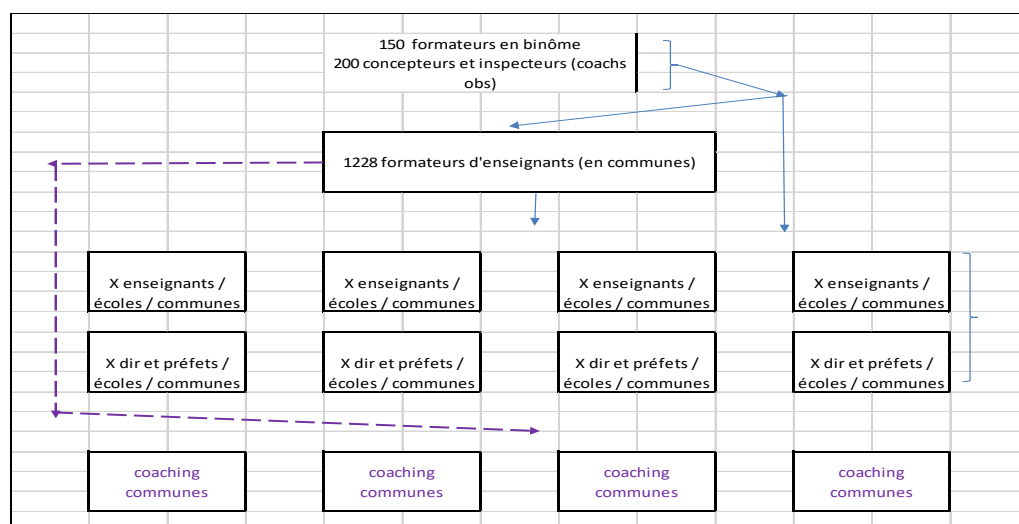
150 formateurs en binôme
200 concepteurs et inspecteurs (coachs obs)

1228 formateurs d'enseignants (en communes)

X enseignants / écoles / communes

X enseignants / écoles / communes

X enseignants / écoles / communes

X enseignants / écoles / communes

X dir et préfets / écoles / communes

X dir et préfets / écoles / communes

X dir et préfets / écoles / communes

X dir et préfets / écoles / communes

coaching communes

coaching communes

coaching communes

coaching communes